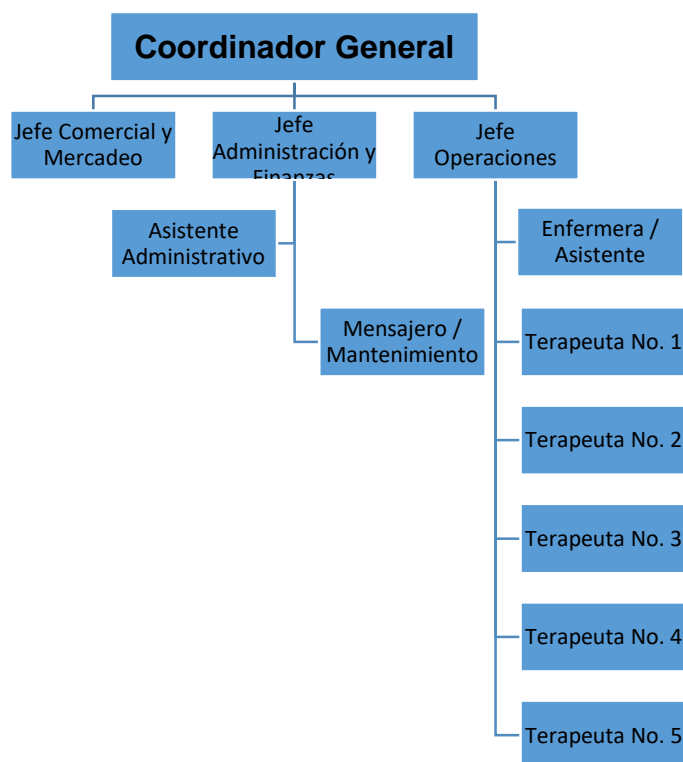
Coordinador General

Jefe Comercial y Mercadeo

Jefe Administración y Finanzas

Jefe Operaciones

Asistente Administrativo

Mensajero / Mantenimiento

Enfermera / Asistente

Terapeuta No. 1

Terapeuta No. 2

Terapeuta No. 3

Terapeuta No. 4

Terapeuta No. 5